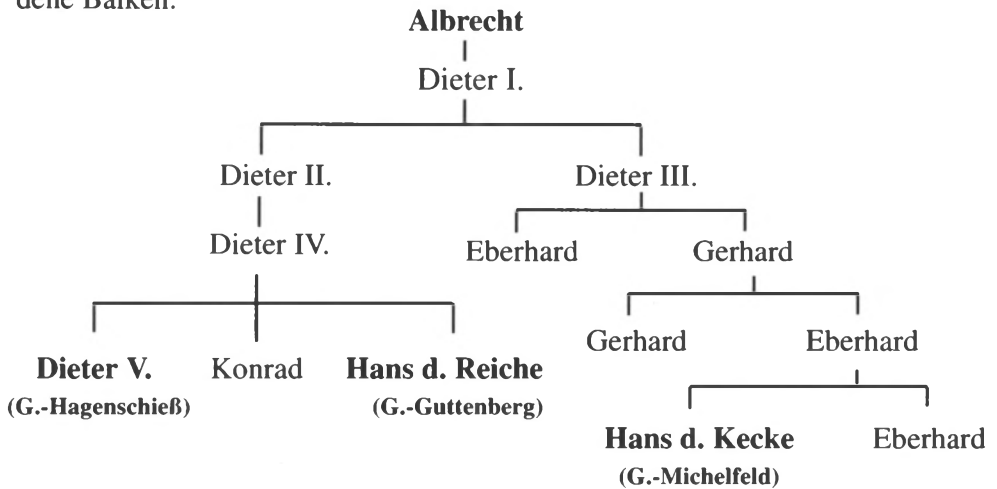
dene Balken.

**Albrecht**

Dieter I.

Dieter II.

Dieter III.

Dieter IV.

Eberhard

Gerhard

Gerhard

Eberhard

**Dieter V.** **(G.-Hagenschieß)**

Konrad

**Hans d. Reiche** **(G.-Guttenberg)**

**Hans d. Kecke** **(G.-Michelfeld)**

Eberhard